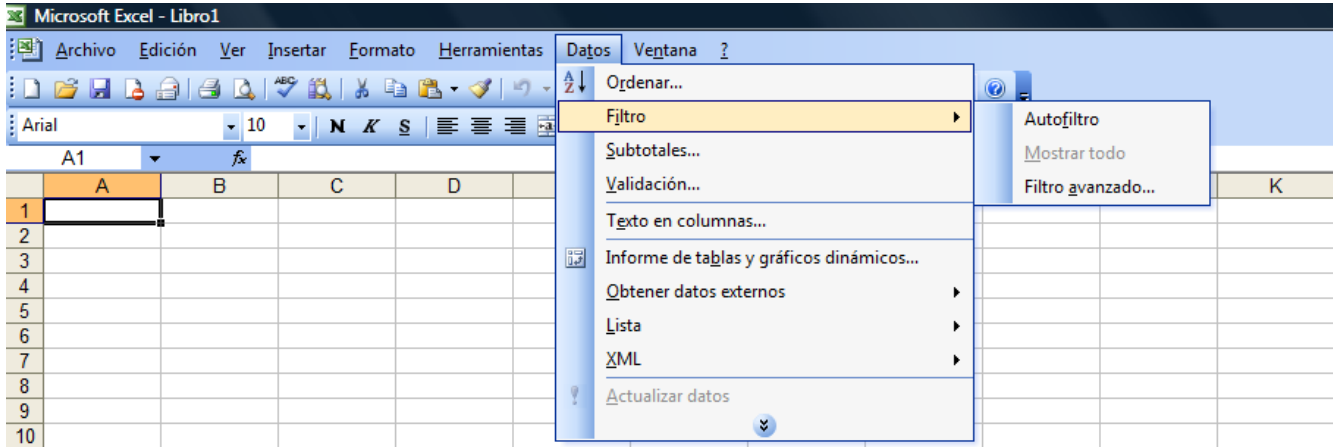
Microsoft Excel - Libro1

Archivo Edición Ver Insertar Formato Herramientas Datos Ventana ?

Arial 10 N K S

A1 $f_x$

| | A | B | C | D | K |
|---|---|---|---|---|---|
| 1 | | | | | |
| 2 | | | | | |
| 3 | | | | | |
| 4 | | | | | |
| 5 | | | | | |
| 6 | | | | | |
| 7 | | | | | |
| 8 | | | | | |
| 9 | | | | | |
| 10 | | | | | |

Ordenar...
Filtro
Subtotales...
Validación...
Texto en columnas...
Informe de tablas y gráficos dinámicos...
Obtener datos externos
Lista
XML
Actualizar datos

Autofiltro
Mostrar todo
Filtro avanzado...